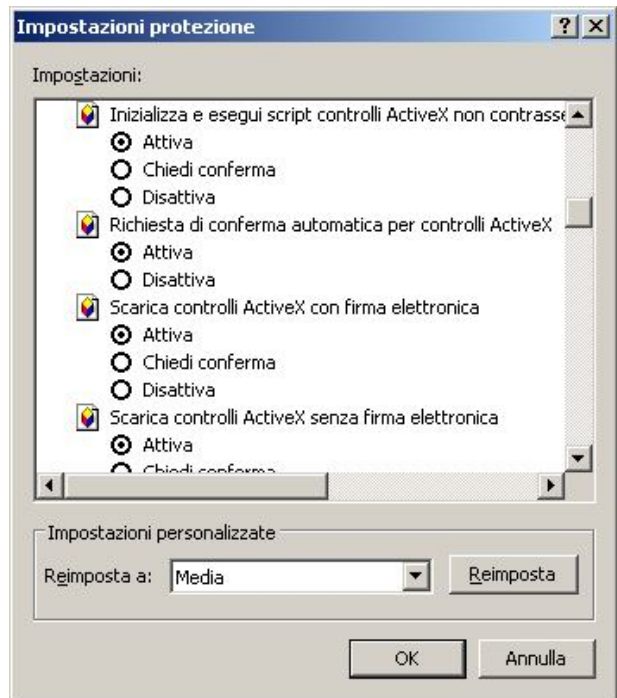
Impostazioni protezione

?

Impostazioni:

Inizializza e esegui script controlli ActiveX non contrasse

Attiva

Chiedi conferma

Disattiva

Richiesta di conferma automatica per controlli ActiveX

Attiva

Disattiva

Scarica controlli ActiveX con firma elettronica

Attiva

Chiedi conferma

Disattiva

Scarica controlli ActiveX senza firma elettronica

Attiva

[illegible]

Impostazioni personalizzate

Reimposta a: Media

Reimposta

OK

Annulla